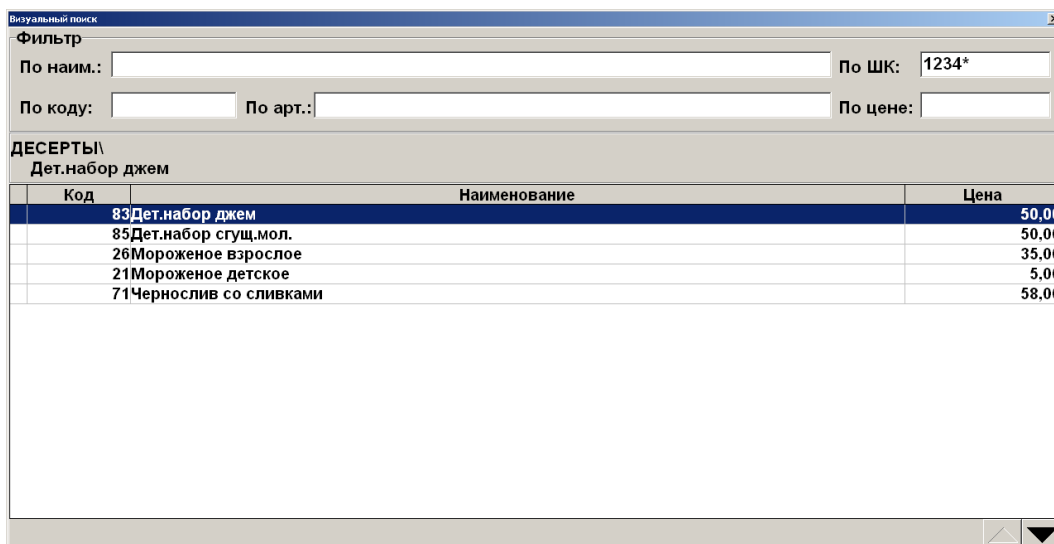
Визуальный поиск

Фильтр

По наим.:

По ШК: 1234*

По коду:

По арт.:

По цене:

ДЕСЕРТЫ\
Дет.набор джем

| | Код | Наименование | Цена |
|---|---|---|---|
| | 83 | Дет.набор джем | 50,0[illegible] |
| | 85 | Дет.набор сгущ.мол. | 50,0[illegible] |
| | 26 | Мороженое взрослое | 35,0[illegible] |
| | 21 | Мороженое детское | 5,0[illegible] |
| | 71 | Чернослив со сливками | 58,0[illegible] |